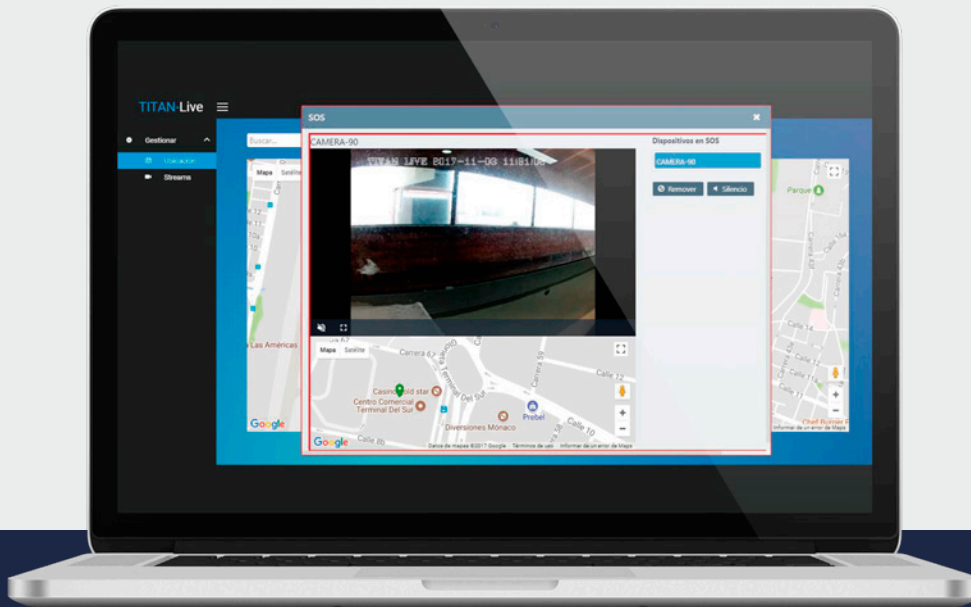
TITAN·Live

Gestionar

Ubicación

Streams

Buscar...

Mapa Satélite

SOS

CAMERA-90

TITAN LIVE 2017-11-03 11:01:03

Dispositivos en SOS

CAMERA-90

Remover

Silencio

Mapa Satélite

Casino Gold star

Centro Comercial Terminal Del Sur

Diversiones Mónaco

Prebel

Carrera 65

Calle 12

Calle 10

Google

Datos de mapas ©2017 Google Términos de uso Informar un error de Maps

Las Americas

Google

Parque

Calle 14

Calle 12

Calle 11

Informar de un error de Maps